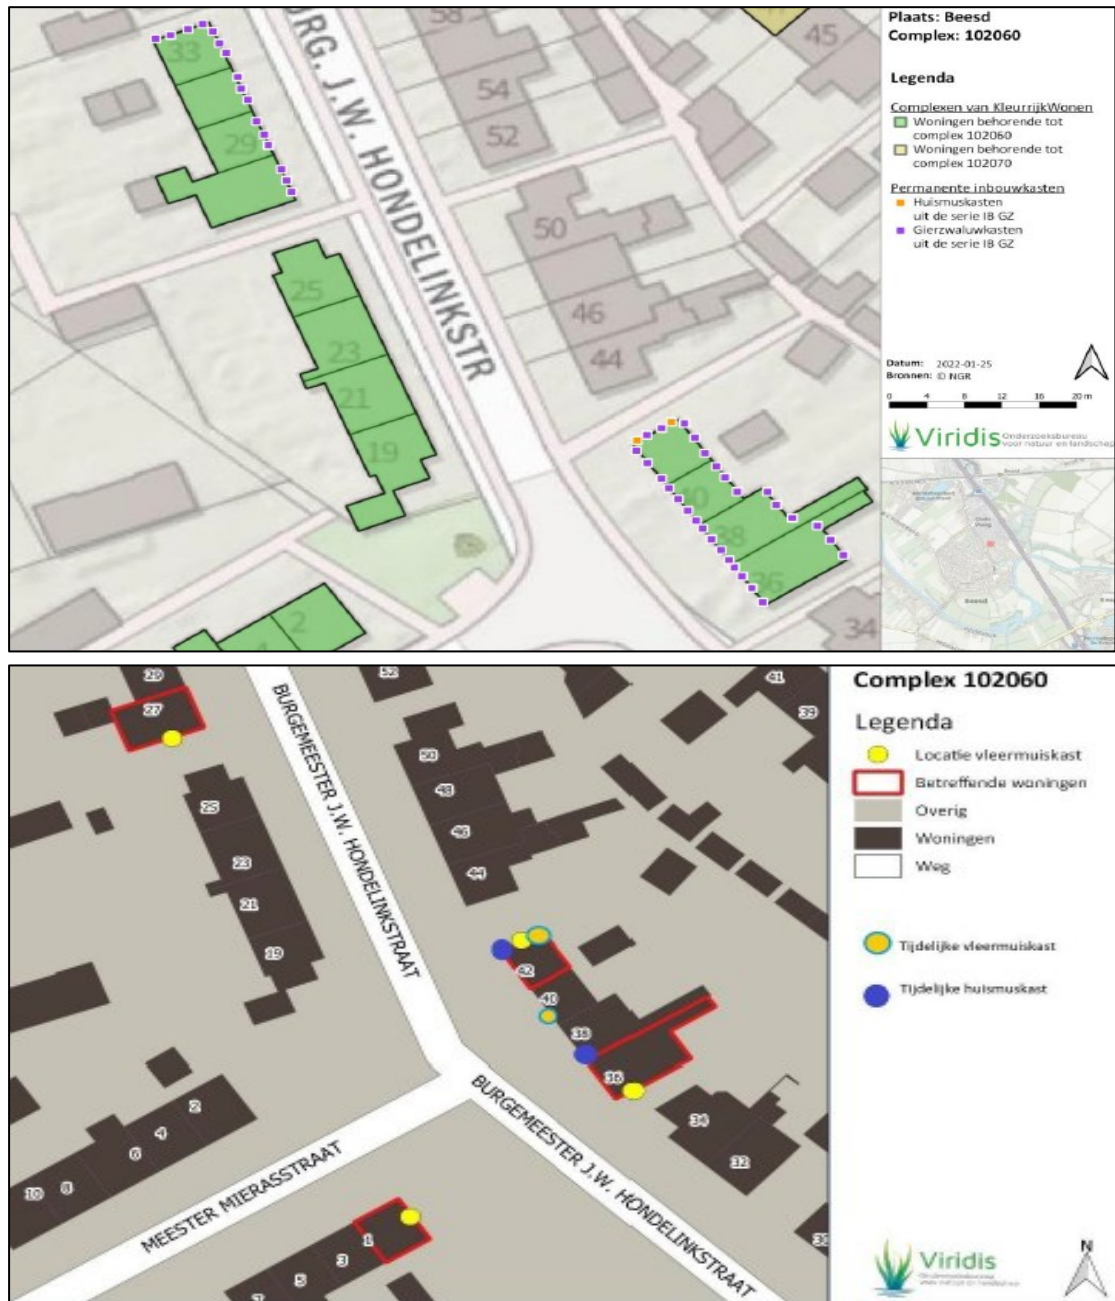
Plaats: Beesd
Complex: 102060

Legenda

Complexen van KleurrijkWonen
Woningen behorende tot complex 102060
Woningen behorende tot complex 102070

Permanente inbouwkasten
Huismuskasten uit de serie IB GZ
Gierzwaluwkasten uit de serie IB GZ

Datum: 2022-01-25
Bronnen: ID NGR

0 4 8 12 16 20 m

Viridis Onderzoeksbureau voor natuur en landschap

58 45 33 54 29 52 50 25 46 23 44 21 19 40 38 36 4 2 34

BRG. J.W. HONDELINKSTR

Complex 102060

Legenda
Locatie vleermuiskast
Betreffende woningen
Overig
Woningen
Weg

Tijdelijke vleermuiskast

Tijdelijke huismuskast

29 27 52 41 39 25 50 48 46 23 44 21 19 42 40 38 36 34 32 2 4 6 8 10 1 3 5 7 30

BURGEMEESTER J.W. HONDELINKSTRAAT

MEESTER MIERASSTRAAT

BURGEMEESTER J.W. HONDELINKSTRAAT

Viridis

N